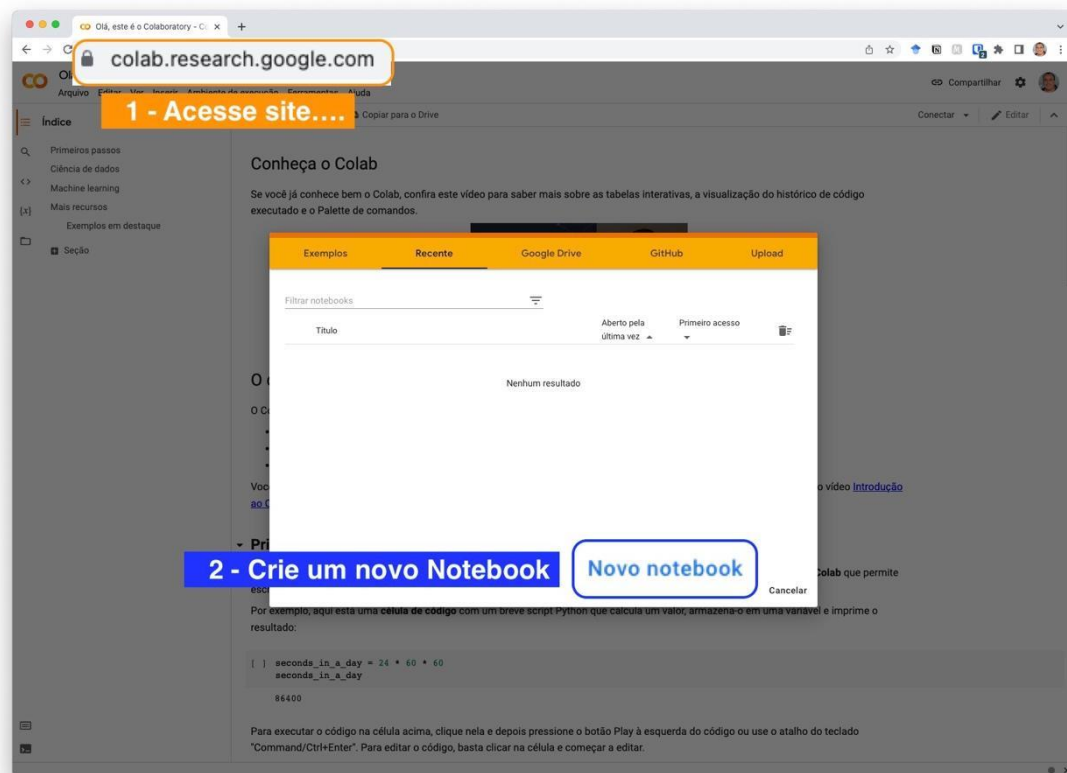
Olá, este é o Colaboratory - Co ×
+

colab.research.google.com

Arquivo Editar Ver Inserir Ambiente de execução Ferramentas Ajuda

1 - Acesse site....

Copiar para o Drive

Compartilhar

Conectar
Editar

Índice

Primeiros passos
Ciência de dados
Machine learning
Mais recursos
Exemplos em destaque
Seção

Conheça o Colab

Se você já conhece bem o Colab, confira este vídeo para saber mais sobre as tabelas interativas, a visualização do histórico de código executado e o Palette de comandos.

Exemplos
Recente
Google Drive
GitHub
Upload

Filtrar notebooks

| Título | Aberto pela última vez | Primeiro acesso |
|---|---|---|

Nenhum resultado

O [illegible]

O C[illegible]

Voc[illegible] o vídeo Introdução ao C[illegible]

Pri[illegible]

2 - Crie um novo Notebook

Novo notebook

Cancelar

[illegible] Colab que permite esc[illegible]

Por exemplo, aqui está uma célula de código com um breve script Python que calcula um valor, armazena-o em uma variável e imprime o resultado:

[ ] seconds_in_a_day = 24 * 60 * 60
seconds_in_a_day

86400

Para executar o código na célula acima, clique nela e depois pressione o botão Play à esquerda do código ou use o atalho do teclado "Command/Ctrl+Enter". Para editar o código, basta clicar na célula e começar a editar.